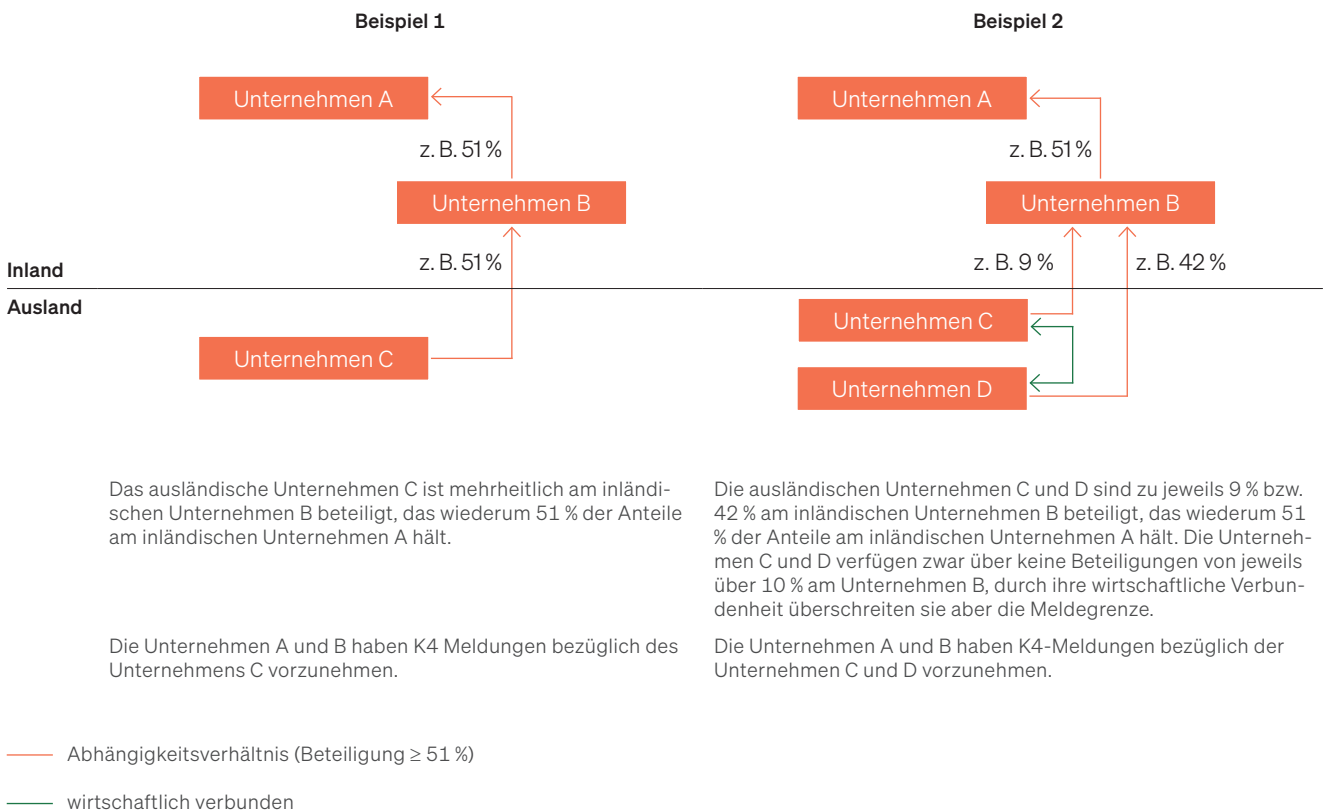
Beispiel 1

Unternehmen A

z. B. 51 %

Unternehmen B

z. B. 51 %

Inland

Ausland

Unternehmen C

Beispiel 2

Unternehmen A

z. B. 51 %

Unternehmen B

z. B. 9 %

z. B. 42 %

Unternehmen C

Unternehmen D

Das ausländische Unternehmen C ist mehrheitlich am inländischen Unternehmen B beteiligt, das wiederum 51 % der Anteile am inländischen Unternehmen A hält.

Die Unternehmen A und B haben K4 Meldungen bezüglich des Unternehmens C vorzunehmen.

Die ausländischen Unternehmen C und D sind zu jeweils 9 % bzw. 42 % am inländischen Unternehmen B beteiligt, das wiederum 51 % der Anteile am inländischen Unternehmen A hält. Die Unternehmen C und D verfügen zwar über keine Beteiligungen von jeweils über 10 % am Unternehmen B, durch ihre wirtschaftliche Verbundenheit überschreiten sie aber die Meldegrenze.

Die Unternehmen A und B haben K4-Meldungen bezüglich der Unternehmen C und D vorzunehmen.

Abhängigkeitsverhältnis (Beteiligung ≥ 51 %)

wirtschaftlich verbunden